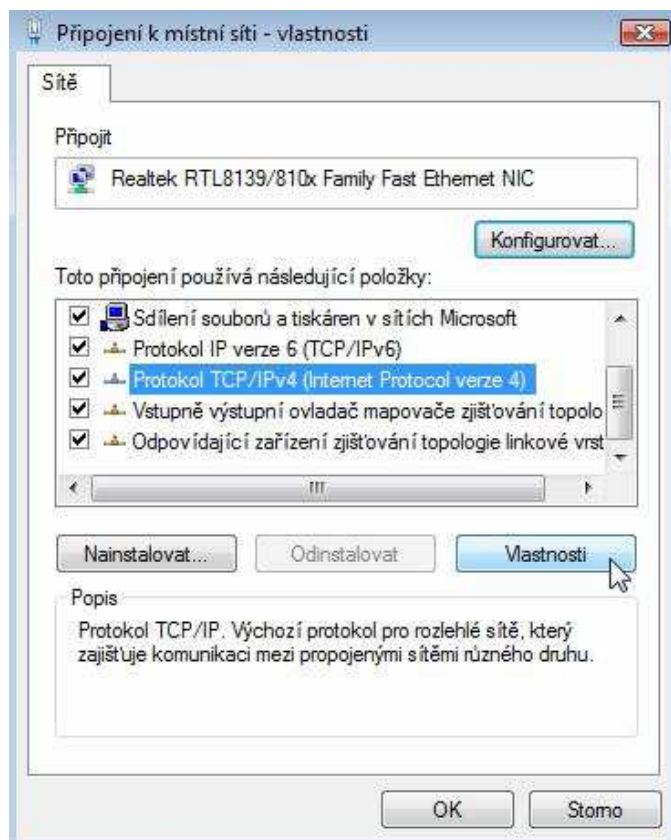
Připojení k místní síti - vlastnosti

Sítě

Připojit

Realtek RTL8139/810x Family Fast Ethernet NIC

Konfigurovat...

Toto připojení používá následující položky:

Sdílení souborů a tiskáren v sítích Microsoft
Protokol IP verze 6 (TCP/IPv6)
Protokol TCP/IPv4 (Internet Protocol verze 4)
Vstupně výstupní ovladač mapovače zjišťování topolo
Odpovídající zařízení zjišťování topologie linkové vrst

Nainstalovat...
Odinstalovat
Vlastnosti

Popis

Protokol TCP/IP. Výchozí protokol pro rozlehlé sítě, který zajišťuje komunikaci mezi propojenými sítěmi různého druhu.

OK
Storno